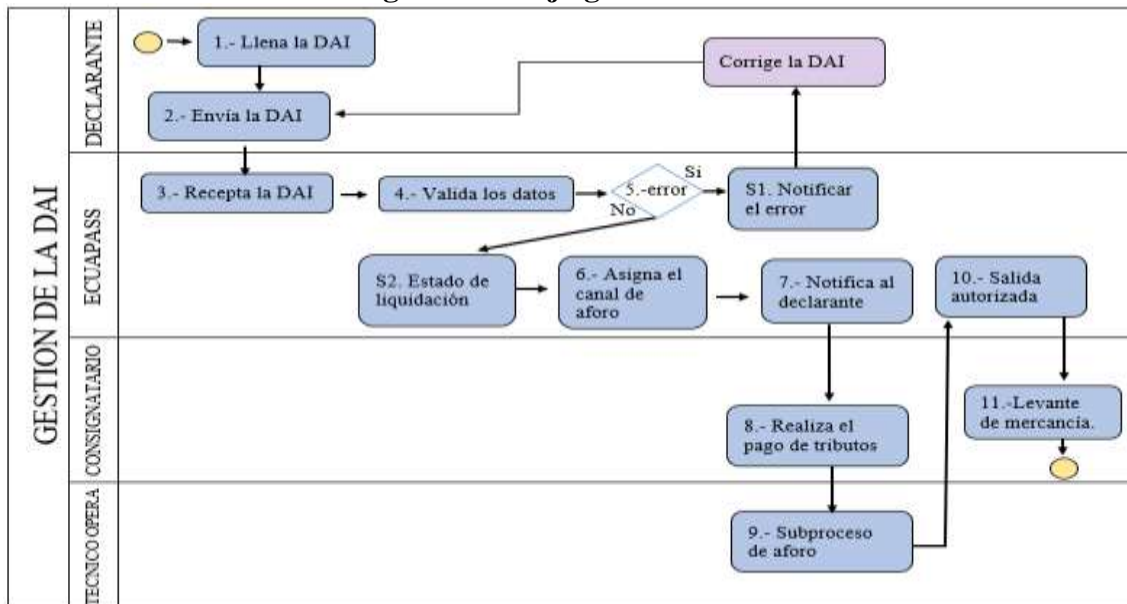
GESTION DE LA DAI

DECLARANTE

1.- Llena la DAI

2.- Envía la DAI

Corrige la DAI

ECUAPASS

3.- Recepta la DAI

4.- Valida los datos

5.-error

Si

No

S1. Notificar el error

S2. Estado de liquidación

6.- Asigna el canal de aforo

7.- Notifica al declarante

10.- Salida autorizada

CONSIGNATARIO

8.- Realiza el pago de tributos

11.-Levante de mercancía.

TECNICO OPERA

9.- Subproceso de aforo